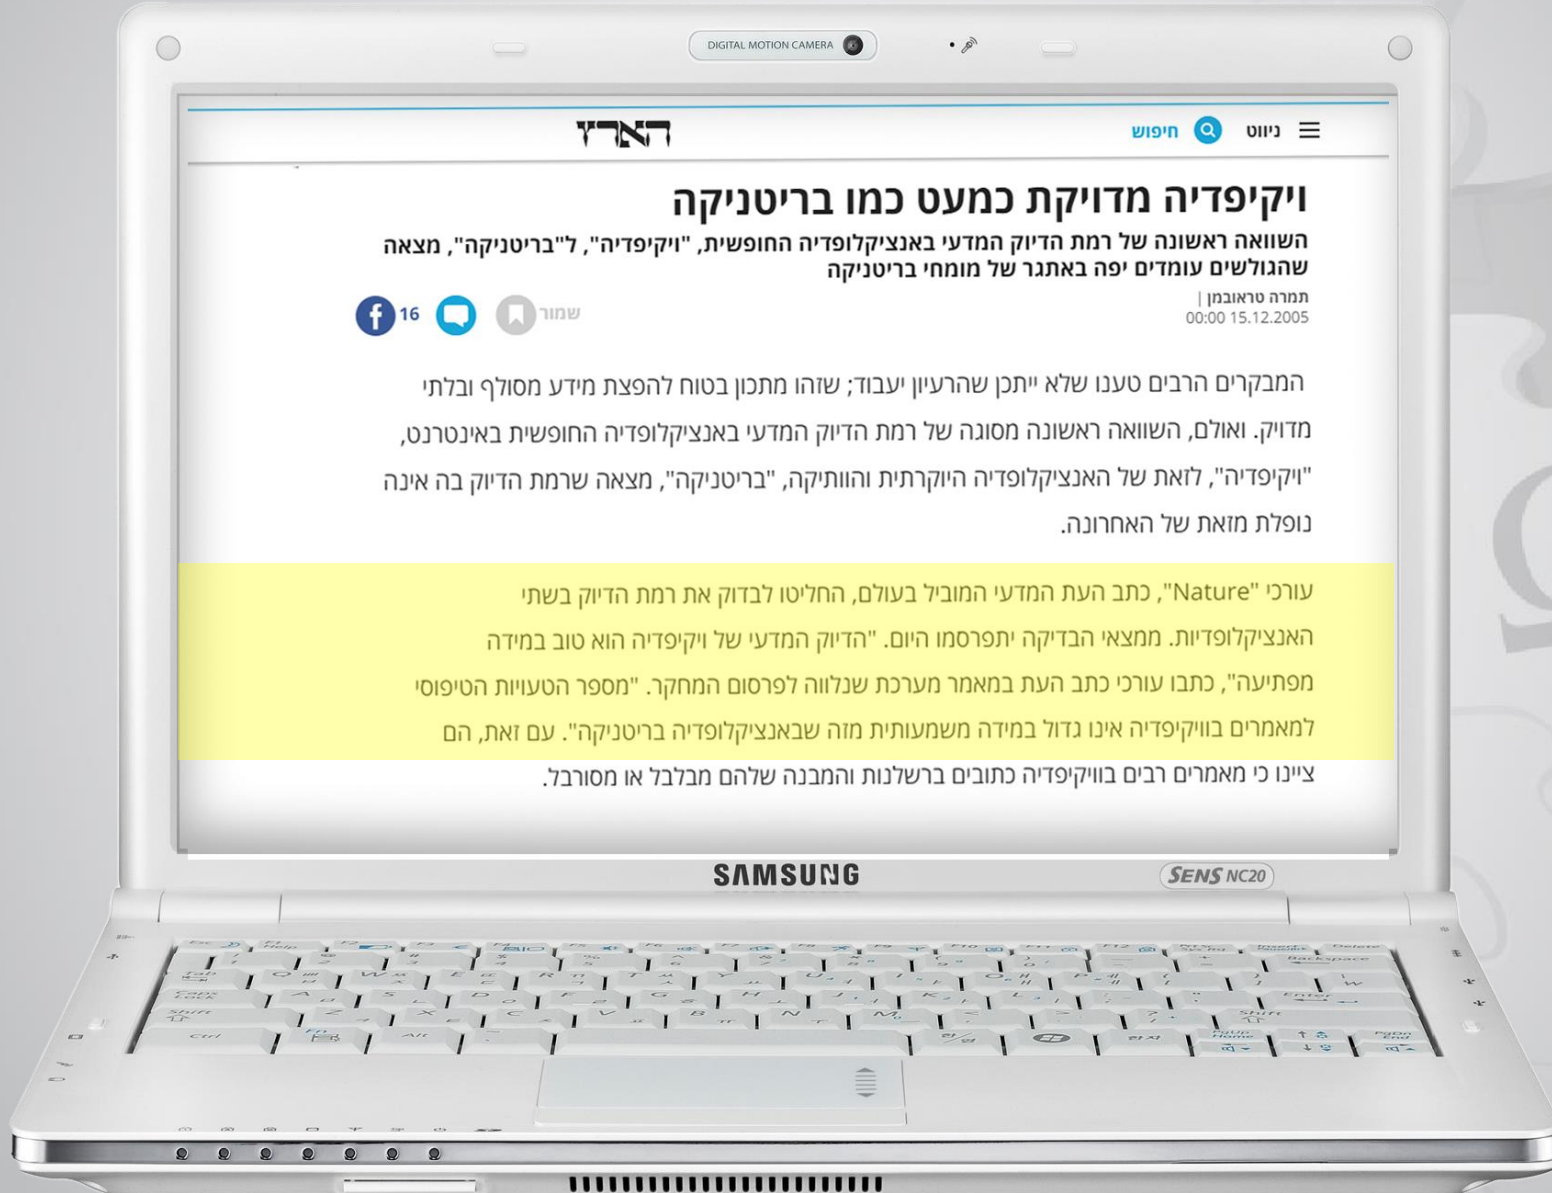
DIGITAL MOTION CAMERA

ניווט חיפוש הארץ

ויקיפדיה מדויקת כמעט כמו בריטניקה

השוואה ראשונה של רמת הדיוק המדעי באנציקלופדיה החופשית, "ויקיפדיה", ל"בריטניקה", מצאה שהגולשים עומדים יפה באתגר של מומחי בריטניקה

תמרה טראובמן |
00:00 15.12.2005

שמור 16

המבקרים הרבים טענו שלא ייתכן שהרעיון יעבוד; שזהו מתכון בטוח להפצת מידע מסולף ובלתי מדויק. ואולם, השוואה ראשונה מסוגה של רמת הדיוק המדעי באנציקלופדיה החופשית באינטרנט, "ויקיפדיה", לזאת של האנציקלופדיה היוקרתית והוותיקה, "בריטניקה", מצאה שרמת הדיוק בה אינה נופלת מזאת של האחרונה.

עורכי "Nature", כתב העת המדעי המוביל בעולם, החליטו לבדוק את רמת הדיוק בשתי האנציקלופדיות. ממצאי הבדיקה יתפרסמו היום. "הדיוק המדעי של ויקיפדיה הוא טוב במידה מפתיעה", כתבו עורכי כתב העת במאמר מערכת שנלווה לפרסום המחקר. "מספר הטעויות הטיפוסי למאמרים בוויקיפדיה אינו גדול במידה משמעותית מזה שבאנציקלופדיה בריטניקה". עם זאת, הם ציינו כי מאמרים רבים בוויקיפדיה כתובים ברשלנות והמבנה שלהם מבלבל או מסורבל.

SAMSUNG
SENS NC20